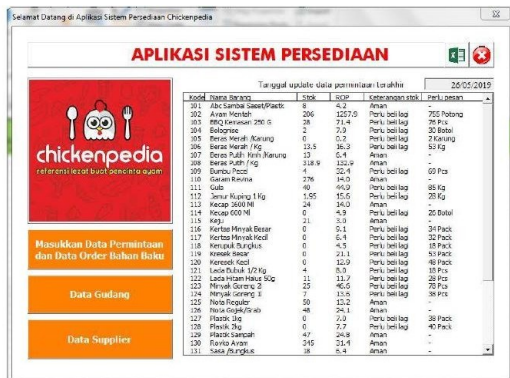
Selamat Datang di Aplikasi Sistem Persediaan Chickenpedia

APLIKASI SISTEM PERSEDIAAN

chickenpedia
referensi lezat buat pencinta ayam

Masukkan Data Permintaan dan Data Order Bahan Baku

Data Gudang

Data Supplier

Tanggal update data permintaan terakhir 26/05/2019

| Kode | Nama Barang | Stok | ROP | Keterangan stok | Perlu pesan |
|---|---|---|---|---|---|
| 101 | Abc Sambal Saset/Plastik | 8 | 4.2 | Aman | - |
| 102 | Ayam Mentah | 206 | 1257.9 | Perlu beli lagi | 755 Potong |
| 103 | BBQ Kemasan 250 G | 28 | 37.3 | Perlu beli lagi | 76 Pcs |
| 104 | Bolognise | 2 | 7.9 | Perlu beli lagi | 30 Botol |
| 105 | Beras Merah /Karung | 0 | 0.2 | Perlu beli lagi | 2 Karung |
| 106 | Beras Merah / Kg | 13.5 | 16.3 | Perlu beli lagi | 53 Kg |
| 107 | Beras Putih Kmh /Karung | 13 | 6.4 | Aman | - |
| 108 | Beras Putih / Kg | 318.9 | 152.9 | Aman | - |
| 109 | Bumbu Pecel | 4 | 32.4 | Perlu beli lagi | 60 Pcs |
| 110 | Garam Revina | 276 | 14.0 | Aman | - |
| 111 | Gula | 40 | 44.9 | Perlu beli lagi | 85 Kg |
| 112 | Jamur Kuping 1 Kg | 1.95 | 15.6 | Perlu beli lagi | 28 Kg |
| 113 | Kecap 3600 Ml | 24 | 14.0 | Aman | - |
| 114 | Kecap 600 Ml | 0 | 4.9 | Perlu beli lagi | 20 Botol |
| 115 | Keju | 21 | 3.0 | Aman | - |
| 116 | Kertas Minyak Besar | 0 | 9.1 | Perlu beli lagi | 34 Pack |
| 117 | Kertas Minyak Kecil | 0 | 6.4 | Perlu beli lagi | 32 Pack |
| 118 | Kerupuk Bungkus | 0 | 4.5 | Perlu beli lagi | 15 Pcs |
| 119 | Kresek Besar | 0 | 21.1 | Perlu beli lagi | 53 Pack |
| 120 | Kresek Kecil | 0 | 12.9 | Perlu beli lagi | 48 Pack |
| 121 | Lada Bubuk 1/2 Kg | 4 | 8.0 | Perlu beli lagi | 15 Pcs |
| 122 | Lada Hitam Halus 50g | 11 | 11.7 | Perlu beli lagi | 26 Pcs |
| 123 | Minyak Goreng 2 | 25 | 46.6 | Perlu beli lagi | 78 Pcs |
| 124 | Minyak Goreng 1 | 7 | 13.6 | Perlu beli lagi | 38 Pcs |
| 125 | Nota Reguler | 50 | 13.2 | Aman | - |
| 126 | Nota Gojek/Grab | 48 | 24.1 | Aman | - |
| 127 | Plastik 1kg | 0 | 7.0 | Perlu beli lagi | 38 Pack |
| 128 | Plastik 2kg | 0 | 7.7 | Perlu beli lagi | 40 Pack |
| 129 | Plastik Sampah | 47 | 24.8 | Aman | - |
| 130 | Royko Ayam | 345 | 21.4 | Aman | - |
| 131 | Saos /Bungkus | 18 | 6.4 | Aman | - |